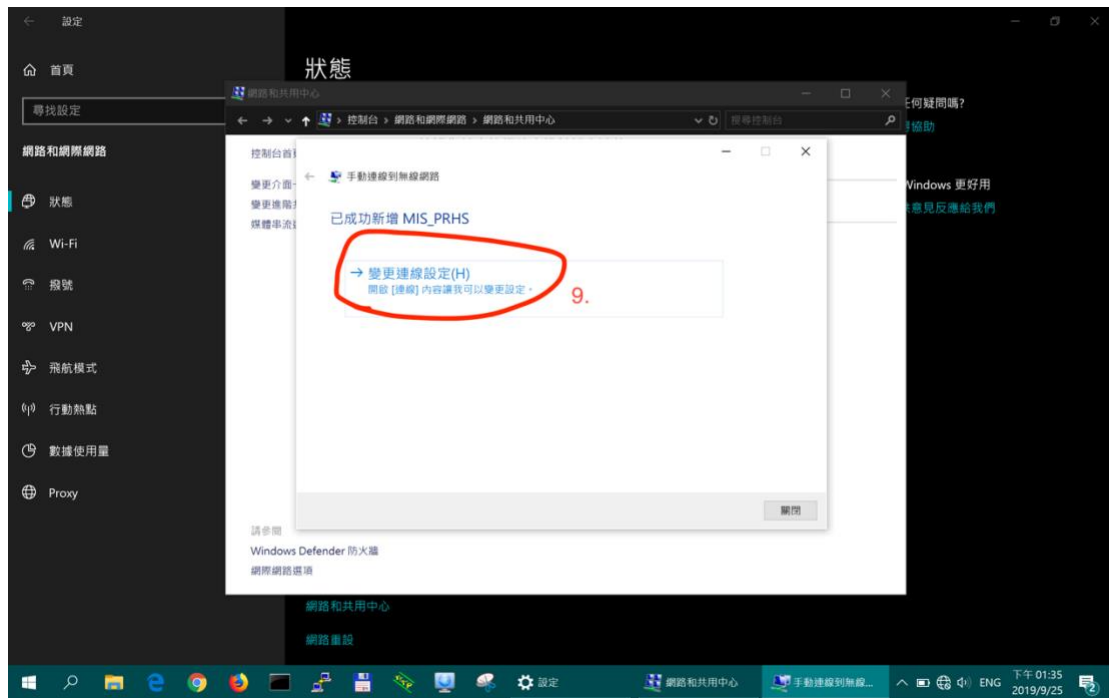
設定

首頁

尋找設定

網路和網際網路

狀態

Wi-Fi

撥號

VPN

飛航模式

行動熱點

數據使用量

Proxy

狀態

網路和共用中心

控制台 > 網路和網際網路 > 網路和共用中心

搜尋控制台

控制台首頁

變更介面卡

變更進階共

媒體串流

手動連線到無線網路

已成功新增 MIS_PRHS

→ 變更連線設定(H)
開啟 [連線] 內容讓我可以變更設定。

9.

關閉

請參閱

Windows Defender 防火牆

網際網路選項

任何疑問嗎?

協助

Windows 更好用

意見反應給我們

網路和共用中心

網路重設

設定

網路和共用中心

手動連線到無線...

ENG

下午 01:35
2019/9/25

2